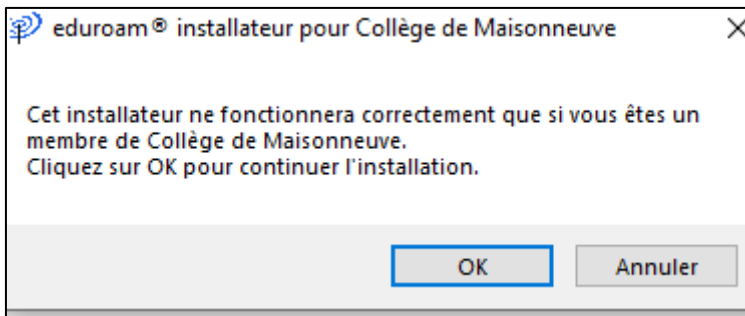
eduroam® installateur pour Collège de Maisonneuve

×

Cet installateur ne fonctionnera correctement que si vous êtes un membre de Collège de Maisonneuve.
Cliquez sur OK pour continuer l'installation.

OK

Annuler